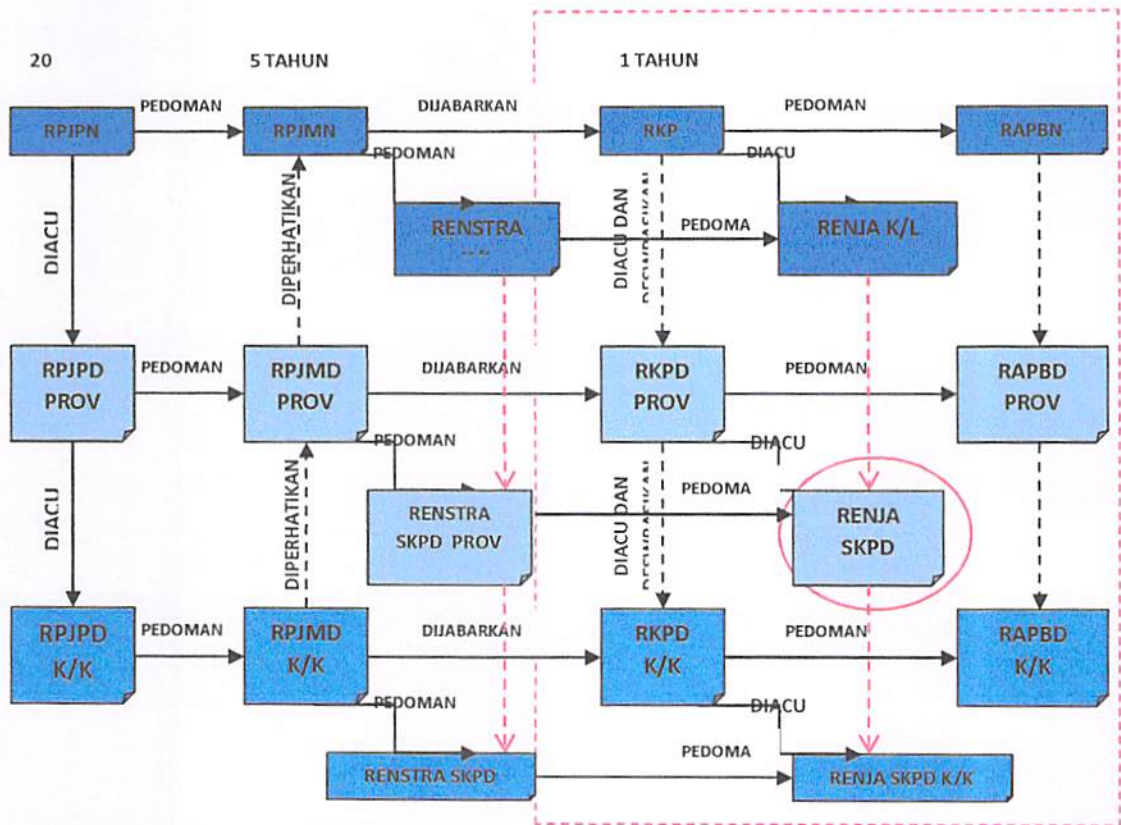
20

5 TAHUN

1 TAHUN

RPJPN

PEDOMAN

RPJMN

DIJABARKAN

RKP

PEDOMAN

RAPBN

PEDOMAN

DIACU

DIACU

DIPERHATIKAN

RENSTRA
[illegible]

DIACU DAN
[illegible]

PEDOMA

RENJA K/L

RPJPD
PROV

PEDOMAN

RPJMD
PROV

DIJABARKAN

RKPD
PROV

PEDOMAN

RAPBD
PROV

PEDOMAN

DIACU

DIACU

DIPERHATIKAN

RENSTRA
SKPD PROV

DIACU DAN
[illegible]

PEDOMA

RENJA
SKPD

RPJPD
K/K

PEDOMAN

RPJMD
K/K

DIJABARKAN

RKPD
K/K

PEDOMAN

RAPBD
K/K

PEDOMAN

DIACU

RENSTRA SKPD

PEDOMA

RENJA SKPD K/K